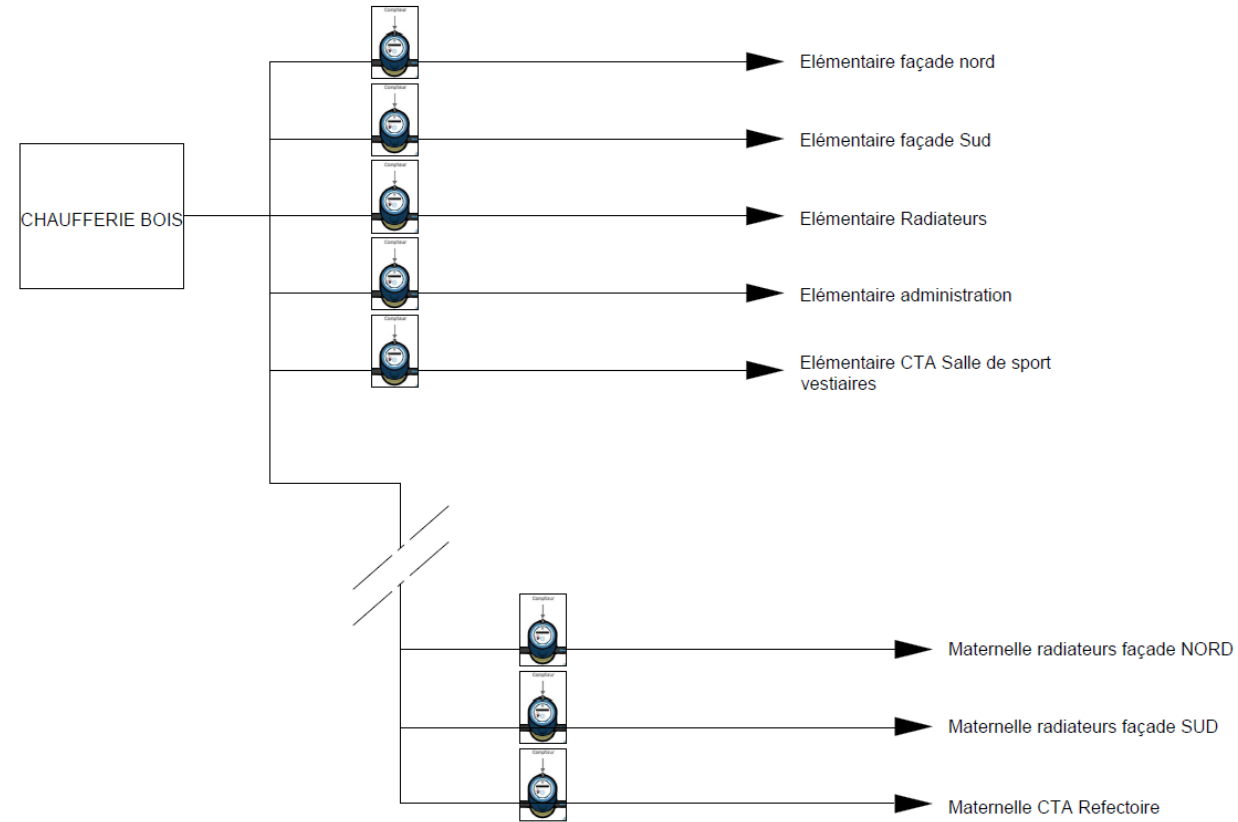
CHAUFFERIE BOIS

Compteur
Elémentaire façade nord

Compteur
Elémentaire façade Sud

Compteur
Elémentaire Radiateurs

Compteur
Elémentaire administration

Compteur
Elémentaire CTA Salle de sport vestiaires

Compteur
Maternelle radiateurs façade NORD

Compteur
Maternelle radiateurs façade SUD

Compteur
Maternelle CTA Refectoire